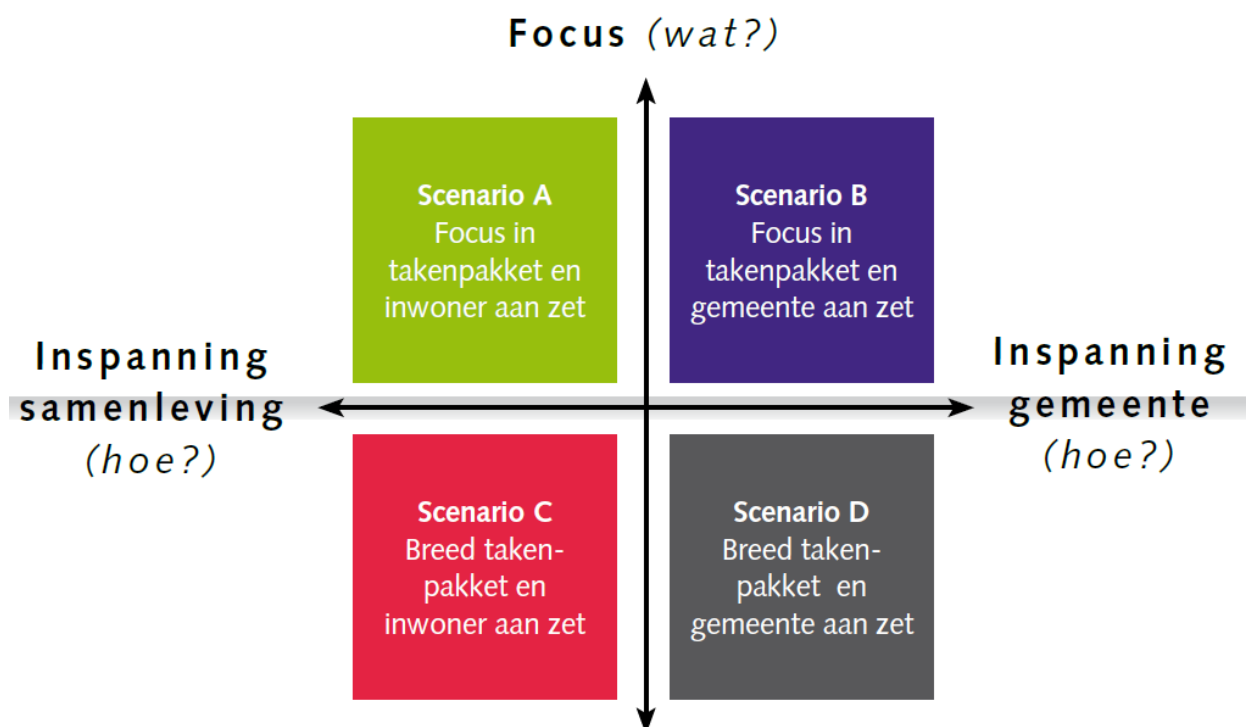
Focus (wat?)

Scenario A
Focus in takenpakket en inwoner aan zet

Scenario B
Focus in takenpakket en gemeente aan zet

Inspanning samenleving (hoe?)

Inspanning gemeente (hoe?)

Scenario C
Breed takenpakket en inwoner aan zet

Scenario D
Breed takenpakket en gemeente aan zet